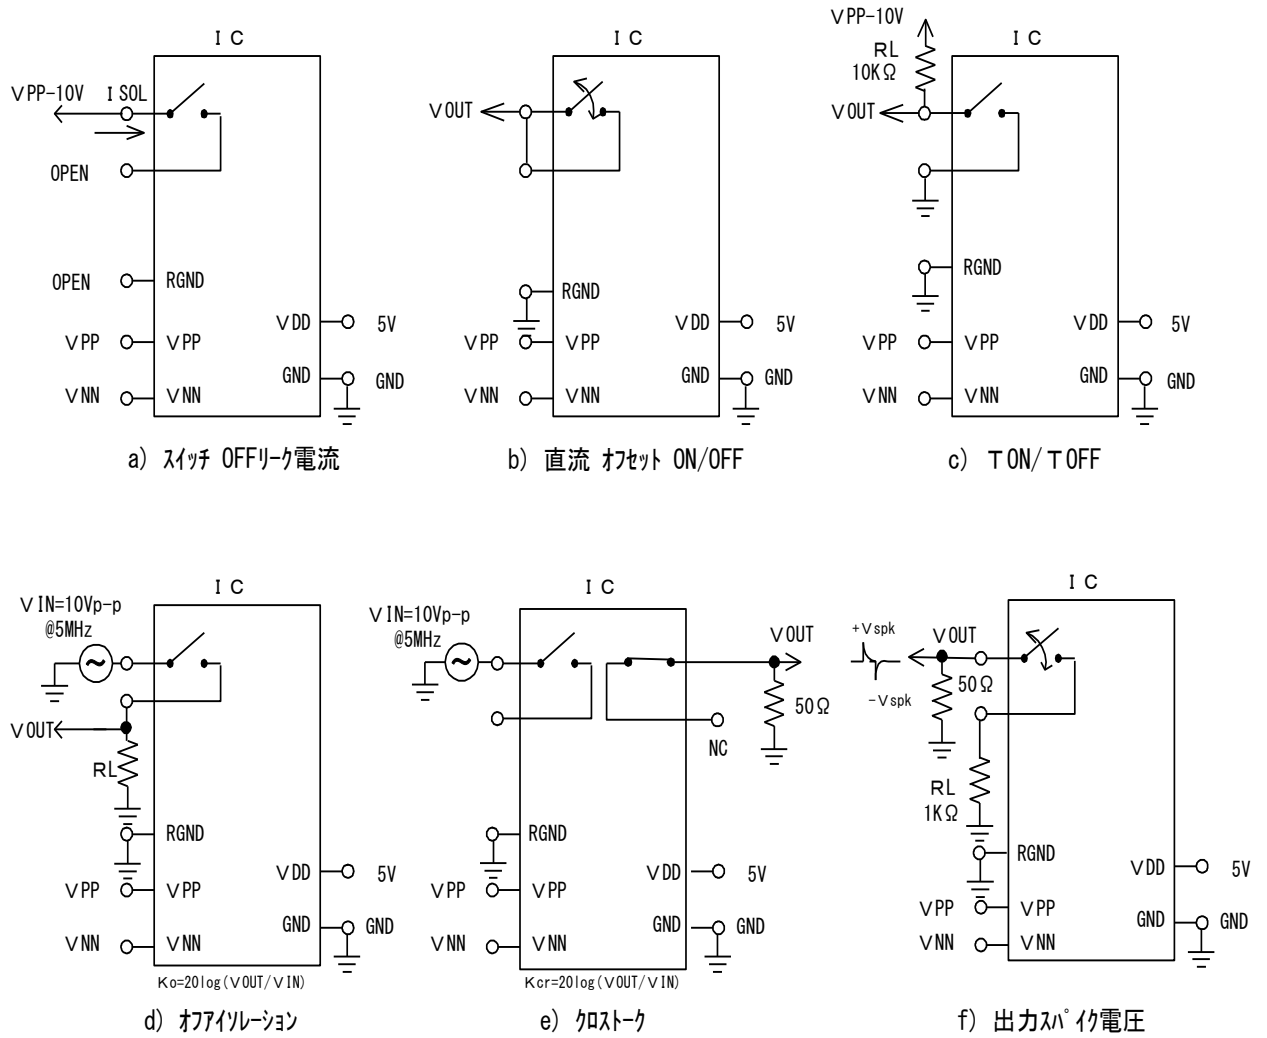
IC

VPP-10V
ISOL

OPEN

OPEN
RGND

VDD
5V

VPP
VPP

GND
GND

VNN
VNN

a) ｽｲｯﾁ OFFﾘｰｸ電流

IC

VOUT

RGND

VDD
5V

VPP
VPP

GND
GND

VNN
VNN

b) 直流 ｵﾌｾｯﾄ ON/OFF

VPP-10V
RL
10KΩ
IC

VOUT

RGND

VDD
5V

VPP
VPP

GND
GND

VNN
VNN

c) TON/TOFF

VIN=10Vp-p
@5MHz
IC

VOUT
RL

RGND

VDD
5V

VPP
VPP

GND
GND

VNN
VNN

Ko=20log(VOUT/VIN)

d) ｵﾌｱｲｿﾚｰｼｮﾝ

VIN=10Vp-p
@5MHz
IC

VOUT

50Ω

NC

RGND

VDD
5V

VPP
VPP

GND
GND

VNN
VNN

Kcr=20log(VOUT/VIN)

e) ｸﾛｽﾄｰｸ

IC

+Vspk
VOUT
-Vspk
50Ω

RL
1KΩ

RGND

VDD
5V

VPP
VPP

GND
GND

VNN
VNN

f) 出力ｽﾊﾟｲｸ電圧